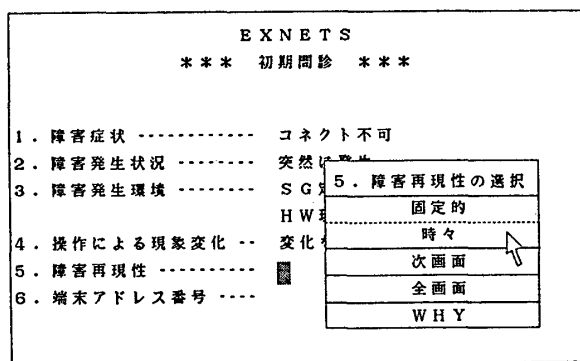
EXNETS

＊＊＊　初期問診　＊＊＊

1．障害症状 ------------　コネクト不可
2．障害発生状況 --------　突然に発生
3．障害発生環境 --------　SG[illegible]
HW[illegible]
4．操作による現象変化 --　変化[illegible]
5．障害再現性 ----------
6．端末アドレス番号 ----

5．障害再現性の選択
固定的
時々
次画面
全画面
WHY